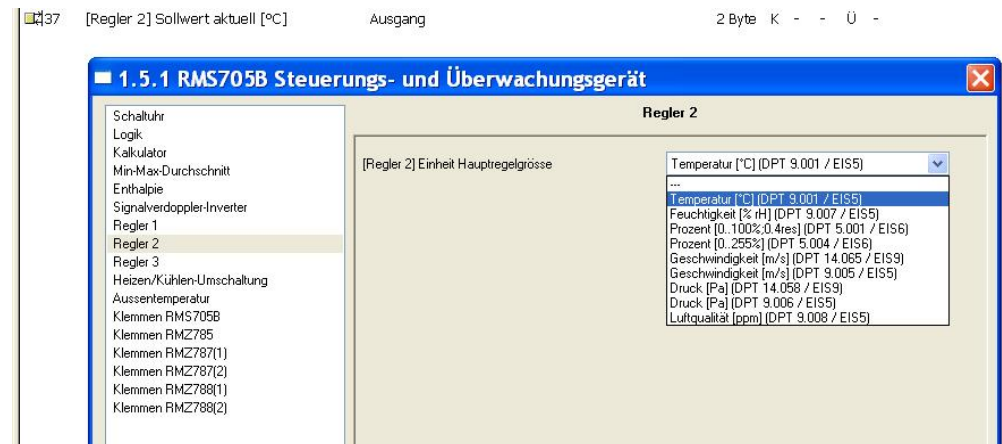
37 [Regler 2] Sollwert aktuell [°C] Ausgang 2 Byte K - - Ü -

1.5.1 RMS705B Steuerungs- und Überwachungsgerät

Schaltuhr
Logik
Kalkulator
Min-Max-Durchschnitt
Enthalpie
Signalverdoppler-Inverter
Regler 1
Regler 2
Regler 3
Heizen/Kühlen-Umschaltung
Aussentemperatur
Klemmen RMS705B
Klemmen RMZ785
Klemmen RMZ787(1)
Klemmen RMZ787(2)
Klemmen RMZ788(1)
Klemmen RMZ788(2)

Regler 2

[Regler 2] Einheit Hauptregelgrösse

Temperatur [°C] (DPT 9.001 / EIS5)

---
Temperatur [°C] (DPT 9.001 / EIS5)
Feuchtigkeit [% rH] (DPT 9.007 / EIS5)
Prozent [0..100%;0.4res] (DPT 5.001 / EIS6)
Prozent [0..255%] (DPT 5.004 / EIS6)
Geschwindigkeit [m/s] (DPT 14.065 / EIS9)
Geschwindigkeit [m/s] (DPT 9.005 / EIS5)
Druck [Pa] (DPT 14.058 / EIS9)
Druck [Pa] (DPT 9.006 / EIS5)
Luftqualität [ppm] (DPT 9.008 / EIS5)